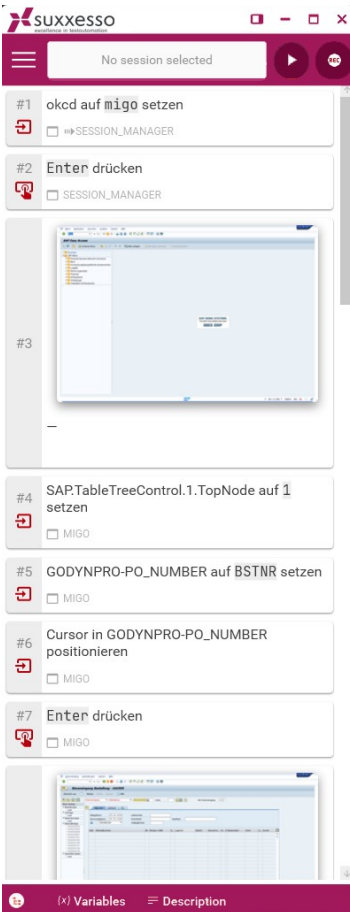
suxxesso
excellence in testautomation

No session selected

SEC

#1 okcd auf migo setzen
⇒SESSION_MANAGER

#2 Enter drücken
SESSION_MANAGER

#3
SAP Easy Access
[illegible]

—

#4 SAP.TableTreeControl.1.TopNode auf 1 setzen
MIGO

#5 GODYNPRO-PO_NUMBER auf BSTNR setzen
MIGO

#6 Cursor in GODYNPRO-PO_NUMBER positionieren
MIGO

#7 Enter drücken
MIGO

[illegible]

(x) Variables ≡ Description